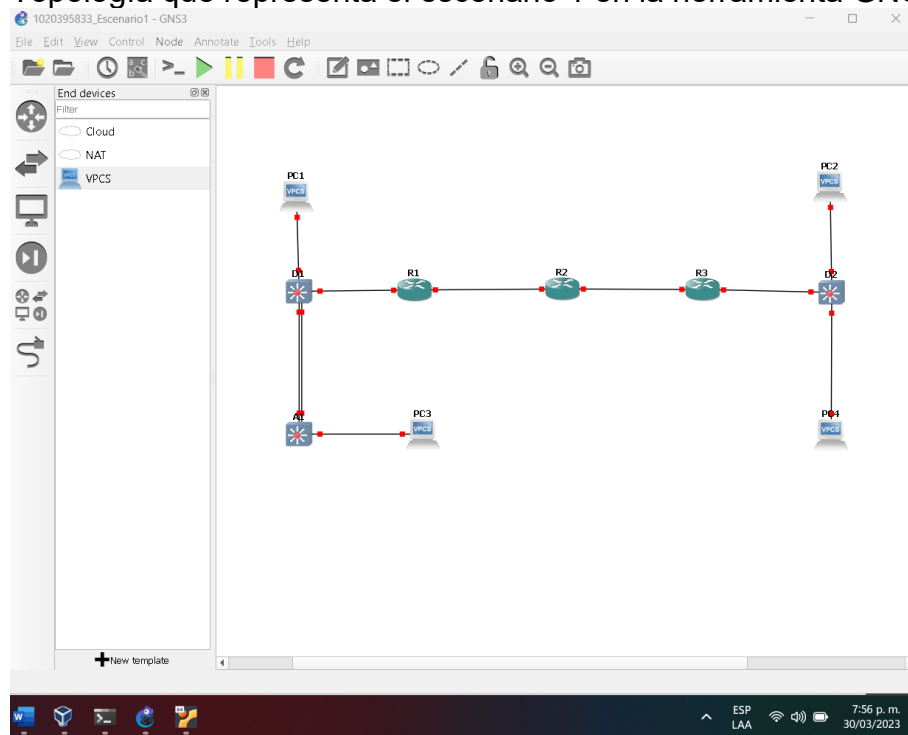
Topología que representa el escenario 1 en la herramienta GNS

1020395833_Escenario1 - GNS3

File Edit View Control Node Annotate Tools Help

End devices

Filter

Cloud

NAT

VPCS

New template

PC1

PC2

D1

R1

R2

R3

D2

A1

PC3

PC4

VPCS

ESP LAA

7:56 p. m. 30/03/2023